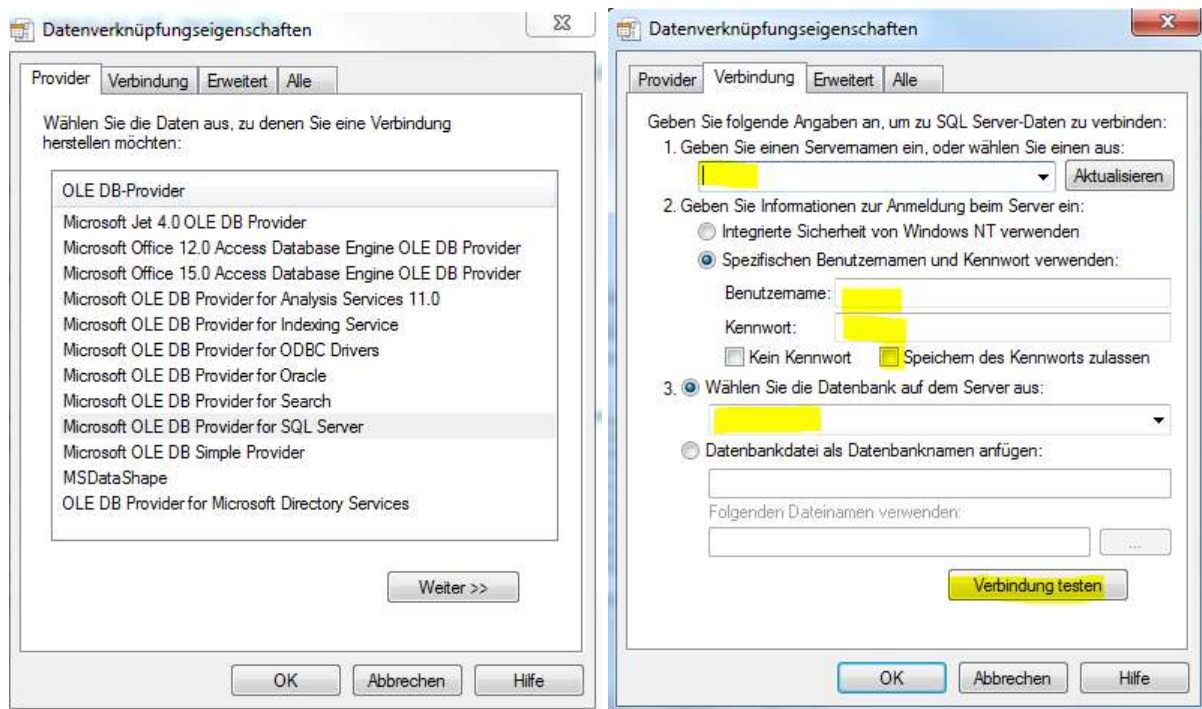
Datenverknüpfungseigenschaften

Provider | Verbindung | Erweitert | Alle

Wählen Sie die Daten aus, zu denen Sie eine Verbindung herstellen möchten:

OLE DB-Provider
Microsoft Jet 4.0 OLE DB Provider
Microsoft Office 12.0 Access Database Engine OLE DB Provider
Microsoft Office 15.0 Access Database Engine OLE DB Provider
Microsoft OLE DB Provider for Analysis Services 11.0
Microsoft OLE DB Provider for Indexing Service
Microsoft OLE DB Provider for ODBC Drivers
Microsoft OLE DB Provider for Oracle
Microsoft OLE DB Provider for Search
Microsoft OLE DB Provider for SQL Server
Microsoft OLE DB Simple Provider
MSDataShape
OLE DB Provider for Microsoft Directory Services

Weiter >>

OK | Abbrechen | Hilfe

Datenverknüpfungseigenschaften

Provider | Verbindung | Erweitert | Alle

Geben Sie folgende Angaben an, um zu SQL Server-Daten zu verbinden:
1. Geben Sie einen Servernamen ein, oder wählen Sie einen aus:
Aktualisieren
2. Geben Sie Informationen zur Anmeldung beim Server ein:
Integrierte Sicherheit von Windows NT verwenden
Spezifischen Benutzernamen und Kennwort verwenden:
Benutzername:
Kennwort:
Kein Kennwort
Speichern des Kennworts zulassen
3. Wählen Sie die Datenbank auf dem Server aus:
Datenbankdatei als Datenbanknamen anfügen:
Folgenden Dateinamen verwenden:
...
Verbindung testen

OK | Abbrechen | Hilfe